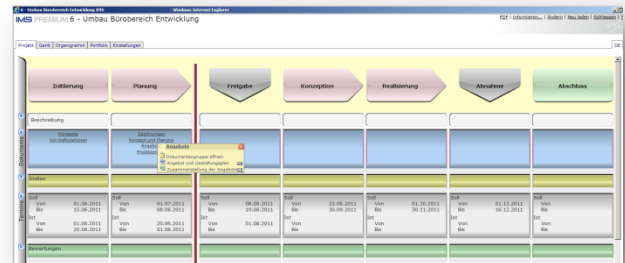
6 - Umbau Bürobereich Entwicklung IMS Windows Internet Explorer

IMS PREMIUM 6 - Umbau Bürobereich Entwicklung

PDF | Informationen... | Ändern | Neu laden | Schliessen | ?

Projekt | Gantt | Organigramm | Portfolio | Einstellungen

DE

Initiierung | Planung | Freigabe | Konzeption | Realisierung | Abnahme | Abschluss

Beschreibung

Dokumente

Konzepte
Von Kalkulationen

Zeichnungen
Konzept und Planung
Projekt
Projektpl

Angebote
Dokumentengruppe öffnen
Angebot und Bestellungen
Zusammenstellung der Angebote

Stellen

Termine

| Soll | | Soll | | Soll | | Soll | | Soll | | Soll | | Soll | |
|---|---|---|---|---|---|---|---|---|---|---|---|---|---|
| Von | 01.06.2011 | Von | 01.07.2011 | Von | 08.08.2011 | Von | 22.08.2011 | Von | 01.10.2011 | Von | 01.12.2011 | Von | |
| Bis | 15.06.2011 | Bis | 08.08.2011 | Bis | 19.08.2011 | Bis | 30.09.2011 | Bis | 30.11.2011 | Bis | 16.12.2011 | Bis | |
| Ist | | Ist | | Ist | | Ist | | Ist | | Ist | | Ist | |
| Von | 01.06.2011 | Von | 20.06.2011 | Von | | Von | | Von | | Von | | Von | |
| Bis | 20.06.2011 | Bis | 01.08.2011 | Bis | 01.08.2011 | Bis | | Bis | | Bis | | Bis | |

Bewertungen